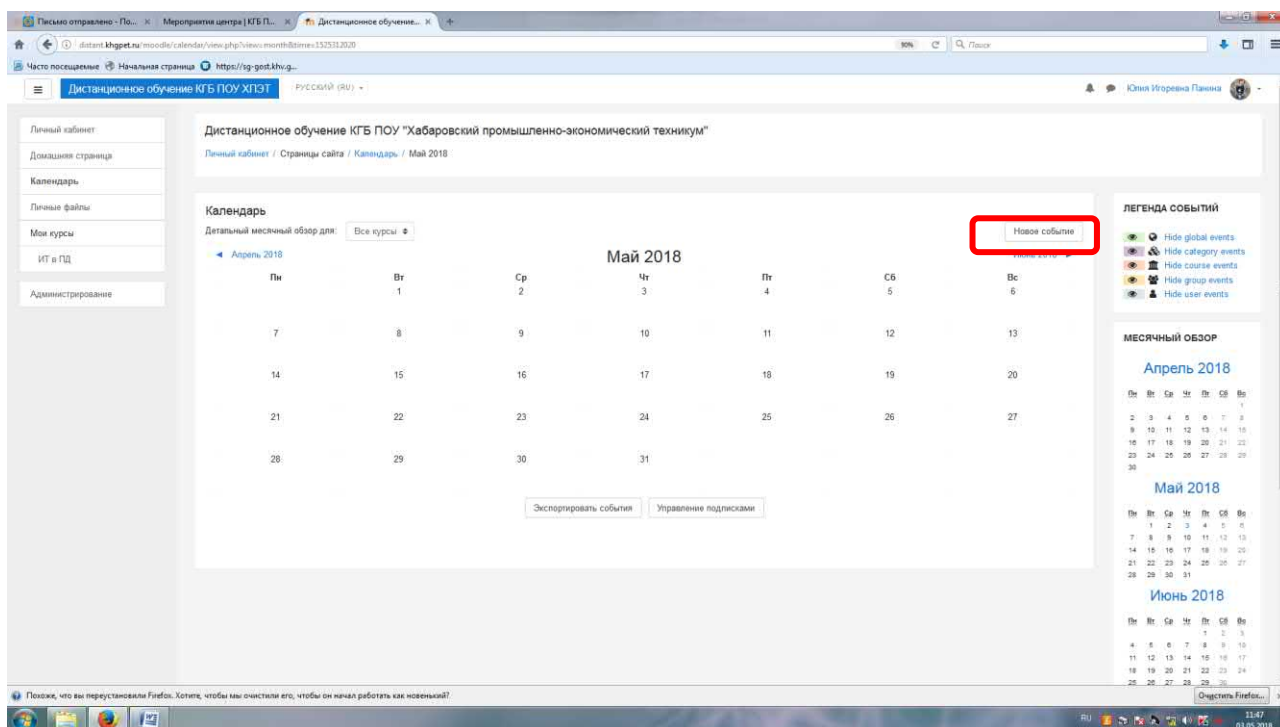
Письмо отправлено - По... | Мероприятия центра | КГБ П... | Дистанционное обучение... | +

distant.khgpet.ru/moodle/calendar/view.php?view=month&time=1525312020

90% | Поиск

Часто посещаемые | Начальная страница | https://sg-gost.khv.g...

Дистанционное обучение КГБ ПОУ ХПЭТ | РУССКИЙ (RU) | Юлия Игоревна Панина

Личный кабинет
Домашняя страница
Календарь
Личные файлы
Мои курсы
ИТ в ПД
Администрирование

Дистанционное обучение КГБ ПОУ "Хабаровский промышленно-экономический техникум"

Личный кабинет / Страницы сайта / Календарь / Май 2018

Календарь

Детальный месячный обзор для: Все курсы

Новое событие

◄ Апрель 2018 | Май 2018 | Июнь 2018 ►

| Пн | Вт | Ср | Чт | Пт | Сб | Вс |
|---|---|---|---|---|---|---|
| | 1 | 2 | 3 | 4 | 5 | 6 |
| 7 | 8 | 9 | 10 | 11 | 12 | 13 |
| 14 | 15 | 16 | 17 | 18 | 19 | 20 |
| 21 | 22 | 23 | 24 | 25 | 26 | 27 |
| 28 | 29 | 30 | 31 | | | |

Экспортировать события | Управление подписками

ЛЕГЕНДА СОБЫТИЙ
Hide global events
Hide category events
Hide course events
Hide group events
Hide user events

МЕСЯЧНЫЙ ОБЗОР

Апрель 2018

| Пн | Вт | Ср | Чт | Пт | Сб | Вс |
|---|---|---|---|---|---|---|
| | | | | | | 1 |
| 2 | 3 | 4 | 5 | 6 | 7 | 8 |
| 9 | 10 | 11 | 12 | 13 | 14 | 15 |
| 16 | 17 | 18 | 19 | 20 | 21 | 22 |
| 23 | 24 | 25 | 26 | 27 | 28 | 29 |
| 30 | | | | | | |

Май 2018

| Пн | Вт | Ср | Чт | Пт | Сб | Вс |
|---|---|---|---|---|---|---|
| | 1 | 2 | 3 | 4 | 5 | 6 |
| 7 | 8 | 9 | 10 | 11 | 12 | 13 |
| 14 | 15 | 16 | 17 | 18 | 19 | 20 |
| 21 | 22 | 23 | 24 | 25 | 26 | 27 |
| 28 | 29 | 30 | 31 | | | |

Июнь 2018

| Пн | Вт | Ср | Чт | Пт | Сб | Вс |
|---|---|---|---|---|---|---|
| | | | | 1 | 2 | 3 |
| 4 | 5 | 6 | 7 | 8 | 9 | 10 |
| 11 | 12 | 13 | 14 | 15 | 16 | 17 |
| 18 | 19 | 20 | 21 | 22 | 23 | 24 |
| 25 | 26 | 27 | 28 | 29 | 30 | |

Похоже, что вы переустановили Firefox. Хотите, чтобы мы очистили его, чтобы он начал работать как новенький?

Очистить Firefox...

RU 11:47 03.05.2018